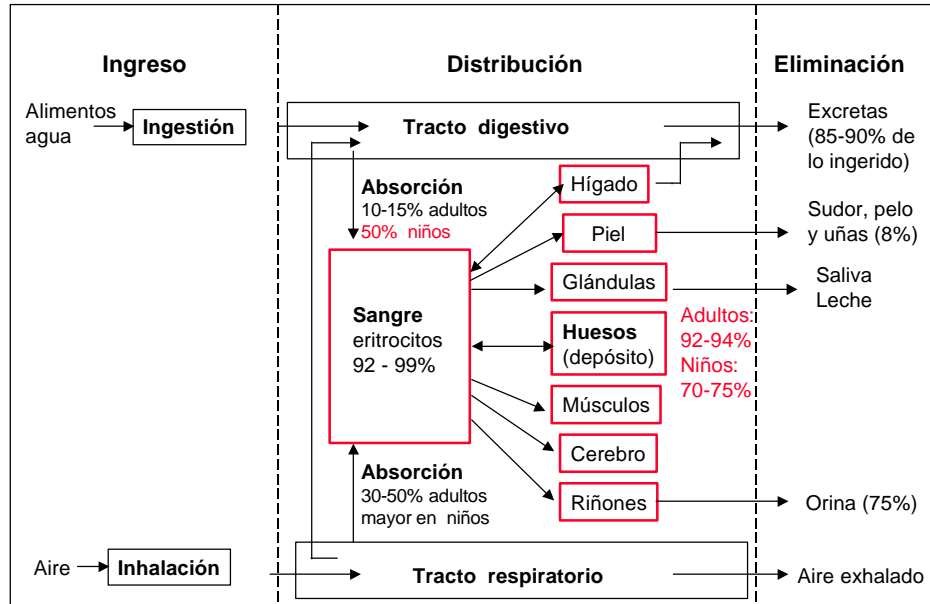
Ingreso

Distribución

Eliminación

Alimentos agua

Ingestión

Tracto digestivo

Excretas (85-90% de lo ingerido)

Absorción
10-15% adultos
50% niños

Hígado

Piel

Sudor, pelo y uñas (8%)

Glándulas

Saliva
Leche

Sangre
eritrocitos
92 - 99%

Huesos
(depósito)

Adultos: 92-94%
Niños: 70-75%

Músculos

Cerebro

Absorción
30-50% adultos
mayor en niños

Riñones

Orina (75%)

Aire

Inhalación

Tracto respiratorio

Aire exhalado